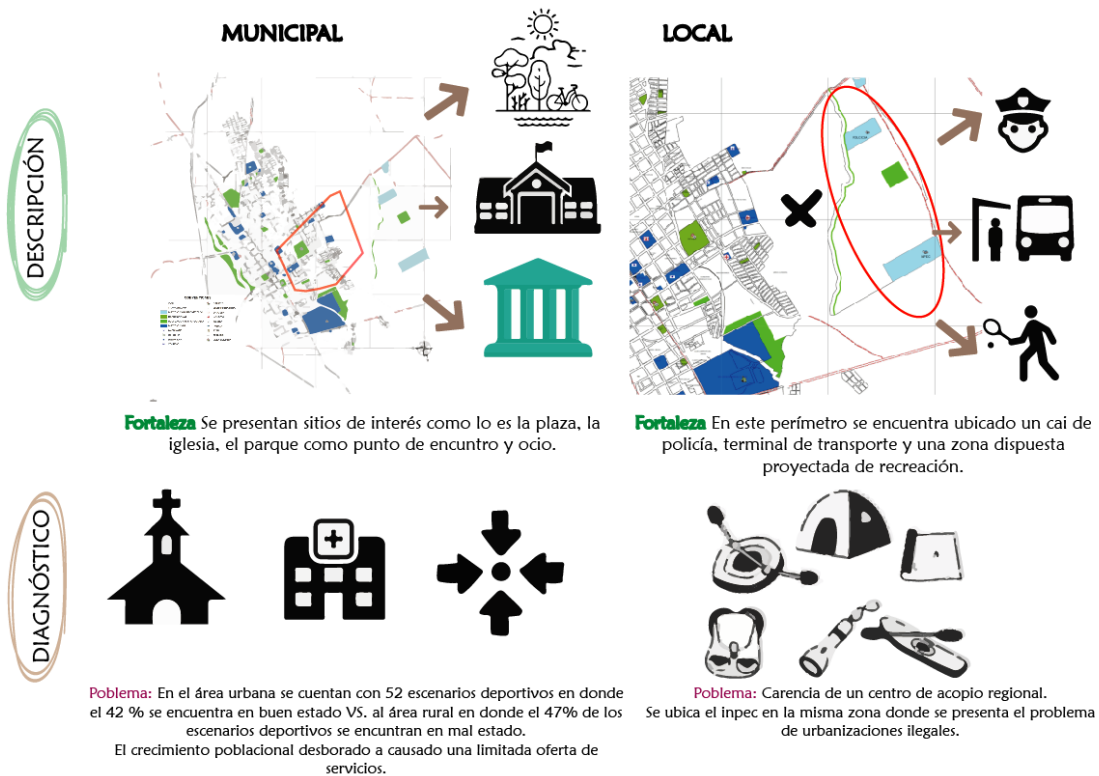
MUNICIPAL

LOCAL

DESCRIPCIÓN

Fortaleza Se presentan sitios de interés como lo es la plaza, la iglesia, el parque como punto de encuntro y ocio.

Fortaleza En este perímetro se encuentra ubicado un cai de policía, terminal de transporte y una zona dispuesta proyectada de recreación.

DIAGNÓSTICO

Poblema: En el área urbana se cuentan con 52 escenarios deportivos en donde el 42 % se encuentra en buen estado VS. al área rural en donde el 47% de los escenarios deportivos se encuntran en mal estado.
El crecimiento poblacional desborado a causado una limitada oferta de servicios.

Poblema: Carencia de un centro de acopio regional.
Se ubica el inpec en la misma zona donde se presenta el problema de urbanizaciones ilegales.